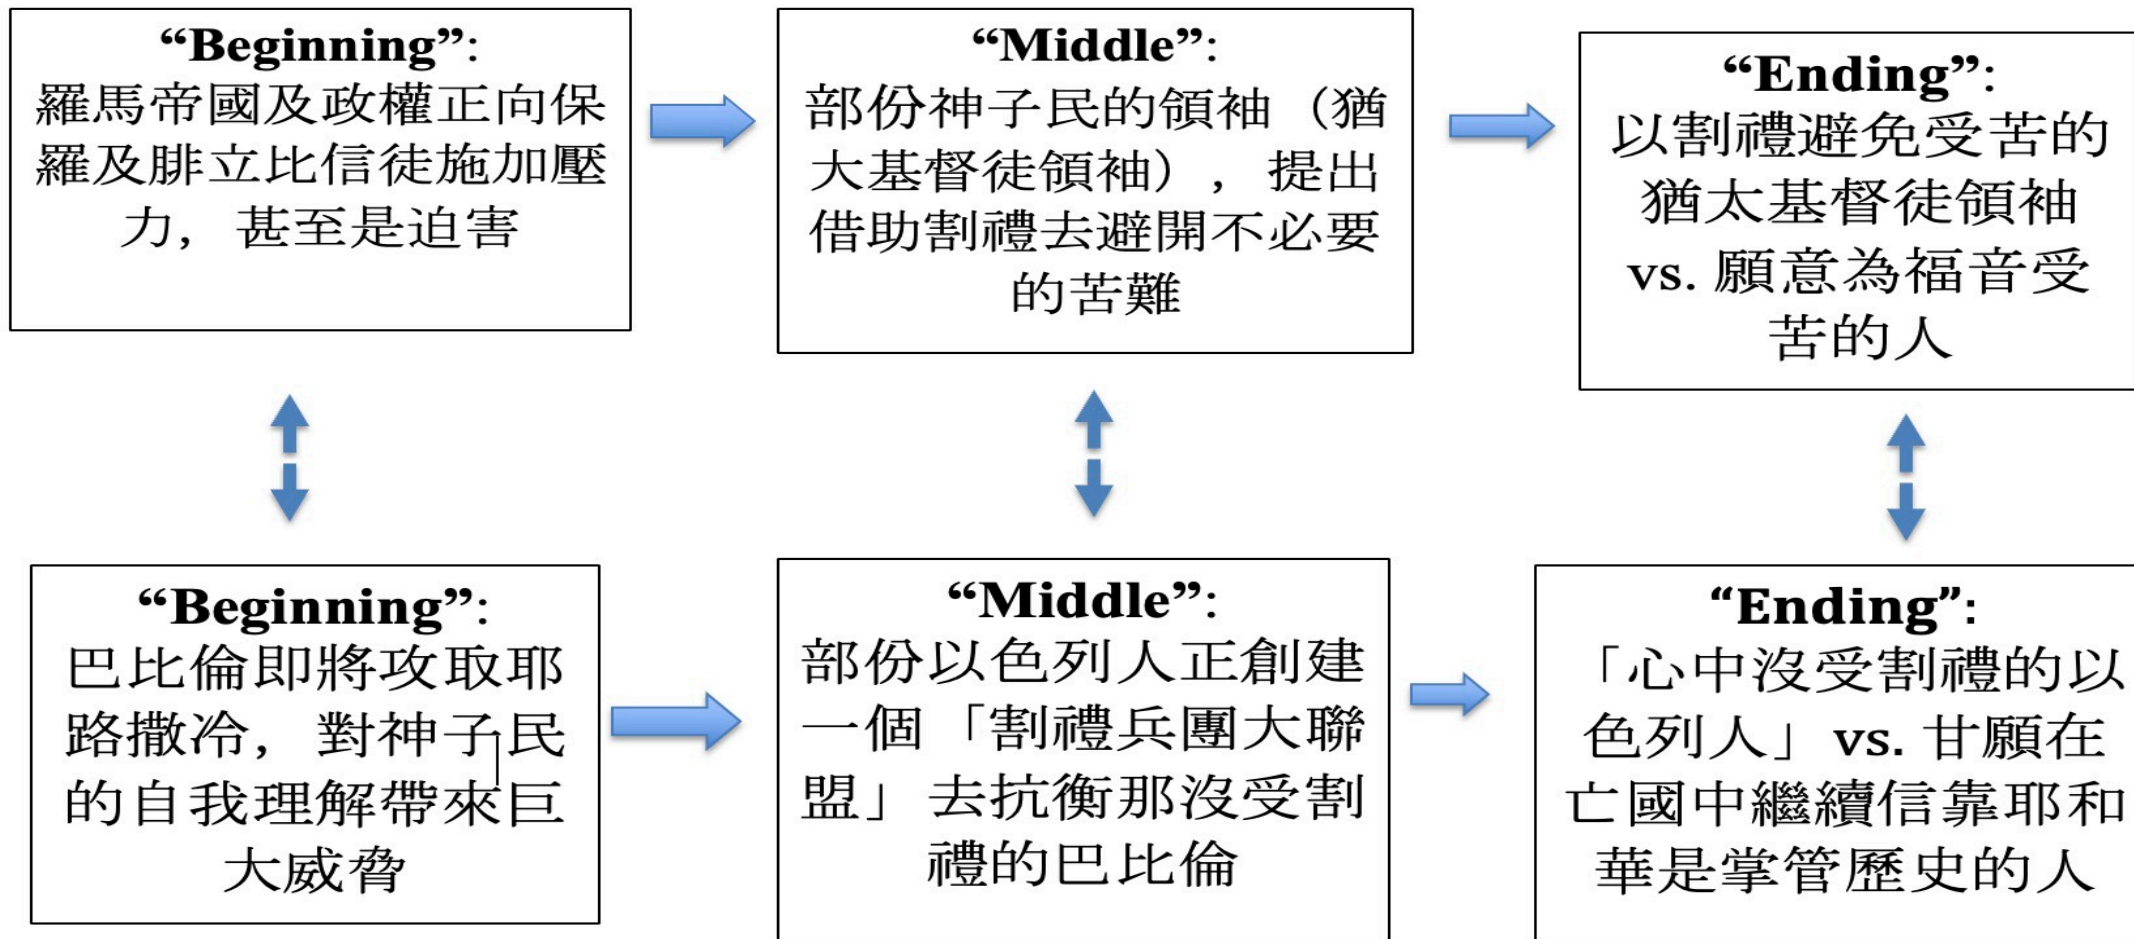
“Beginning”:
羅馬帝國及政權正向保羅及腓立比信徒施加壓力，甚至是迫害

“Middle”:
部份神子民的領袖（猶大基督徒領袖），提出借助割禮去避開不必要的苦難

“Ending”:
以割禮避免受苦的猶太基督徒領袖 vs. 願意為福音受苦的人

“Beginning”:
巴比倫即將攻取耶路撒冷，對神子民的自我理解帶來巨大威脅

“Middle”:
部份以色列人正創建一個「割禮兵團大聯盟」去抗衡那沒受割禮的巴比倫

“Ending”:
「心中沒受割禮的以色列人」vs. 甘願在亡國中繼續信靠耶和華是掌管歷史的人